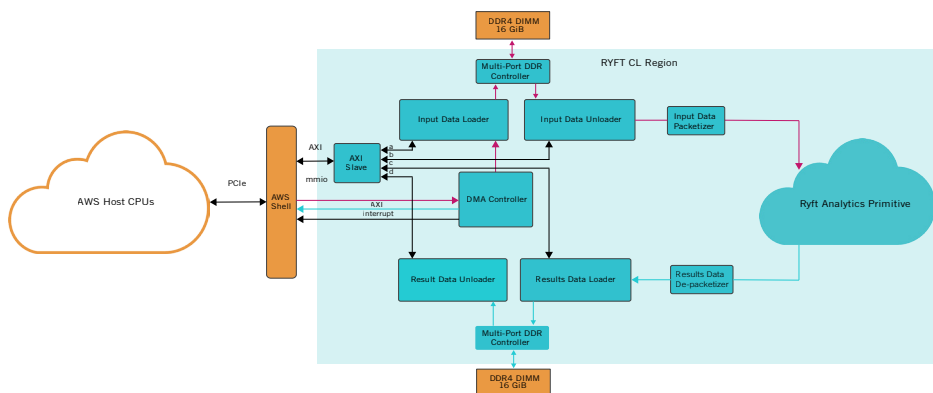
DDR4 DIMM
16 GiB

Multi-Port DDR Controller

RYFT CL Region

Input Data Loader

Input Data Unloader

Input Data Packetizer

AWS Host CPUs

PCIe

AWS Shell

AXI

AXI Slave

mmio

a
b
c
d

DMA Controller

AXI

interrupt

Ryft Analytics Primitive

Result Data Unloader

Results Data Loader

Results Data De-packetizer

Multi-Port DDR Controller

DDR4 DIMM
16 GiB